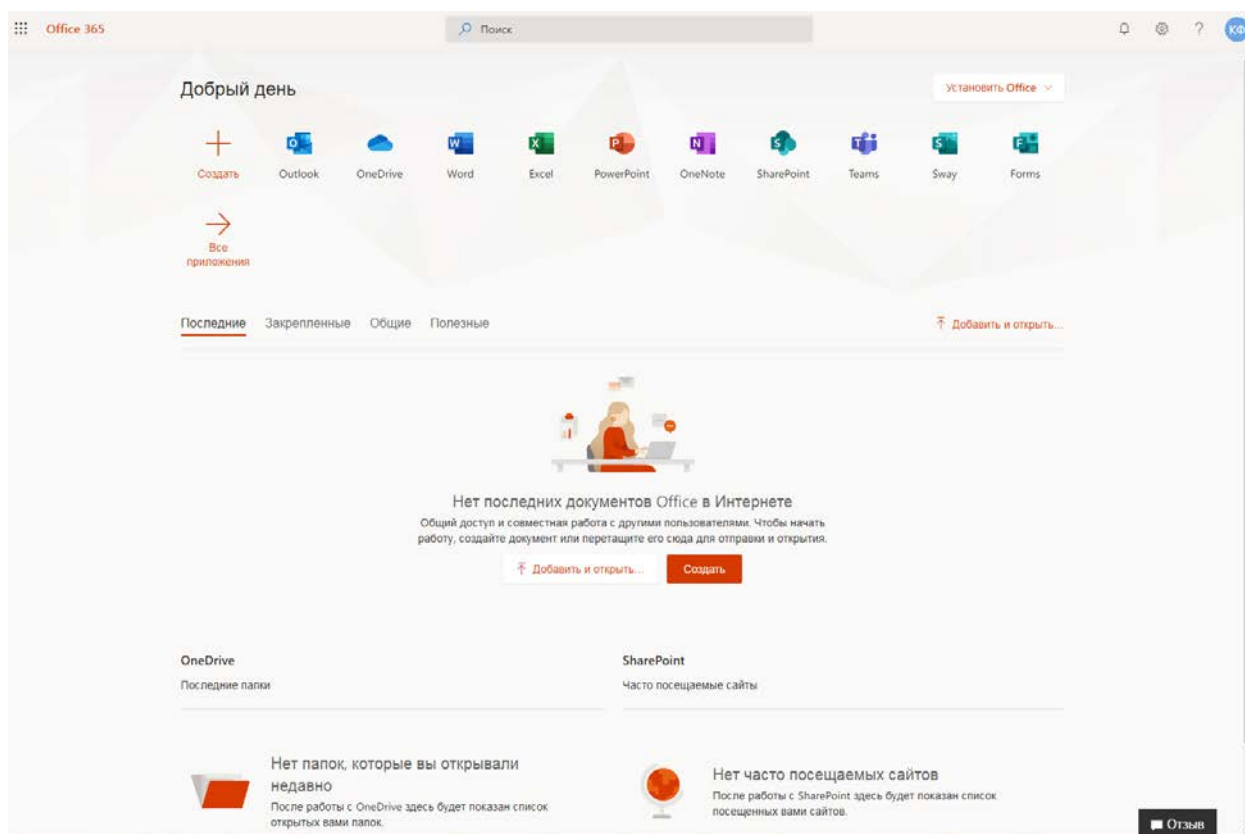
Office 365

Поиск

КФ

Добрый день

Установить Office

Создать
Outlook
OneDrive
Word
Excel
PowerPoint
OneNote
SharePoint
Teams
Sway
Forms

Все приложения

Последние Закрепленные Общие Полезные

Добавить и открыть...

Нет последних документов Office в Интернете

Общий доступ и совместная работа с другими пользователями. Чтобы начать работу, создайте документ или перетащите его сюда для отправки и открытия.

Добавить и открыть...
Создать

OneDrive
Последние папки

SharePoint
Часто посещаемые сайты

Нет папок, которые вы открывали недавно
После работы с OneDrive здесь будет показан список открытых вами папок.

Нет часто посещаемых сайтов
После работы с SharePoint здесь будет показан список посещенных вами сайтов.

Отзыв